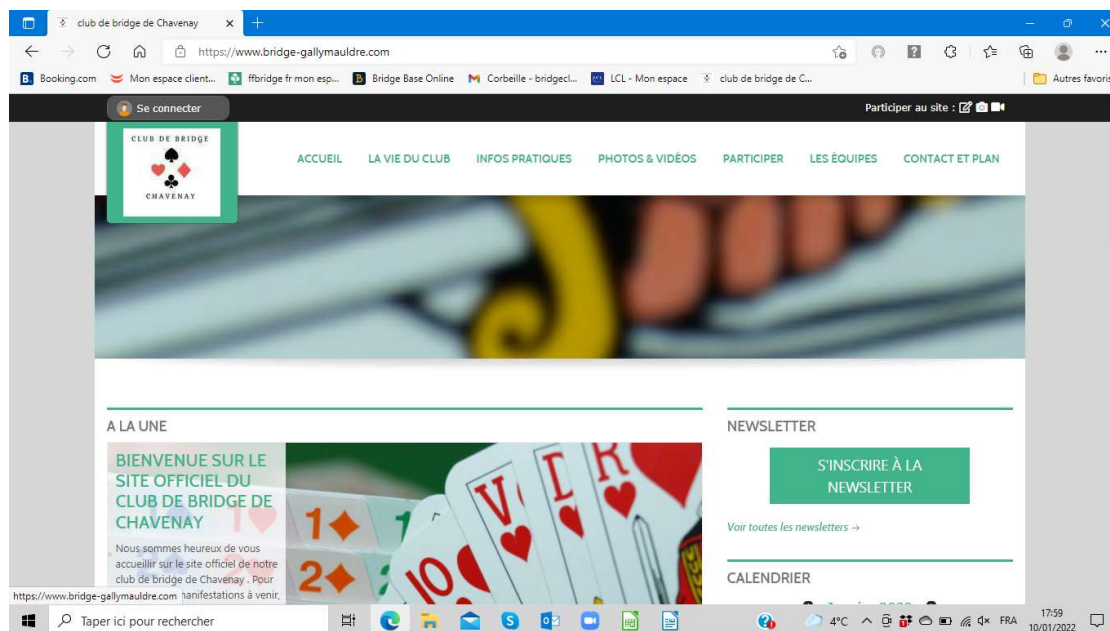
club de bridge de Chavenay

https://www.bridge-gallymauldre.com

Booking.com Mon espace client... ffbridge fr mon esp... Bridge Base Online Corbeille - bridgecl... LCL - Mon espace club de bridge de C... Autres favoris

Se connecter

Participer au site :

CLUB DE BRIDGE
CHAVENAY

ACCUEIL LA VIE DU CLUB INFOS PRATIQUES PHOTOS & VIDÉOS PARTICIPER LES ÉQUIPES CONTACT ET PLAN

A LA UNE

BIENVENUE SUR LE SITE OFFICIEL DU CLUB DE BRIDGE DE CHAVENAY

Nous sommes heureux de vous accueillir sur le site officiel de notre club de bridge de Chavenay . Pour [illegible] manifestations à venir,

NEWSLETTER

S'INSCRIRE À LA NEWSLETTER

Voir toutes les newsletters →

CALENDRIER

https://www.bridge-gallymauldre.com

Taper ici pour rechercher

4°C FRA 17:59 10/01/2022